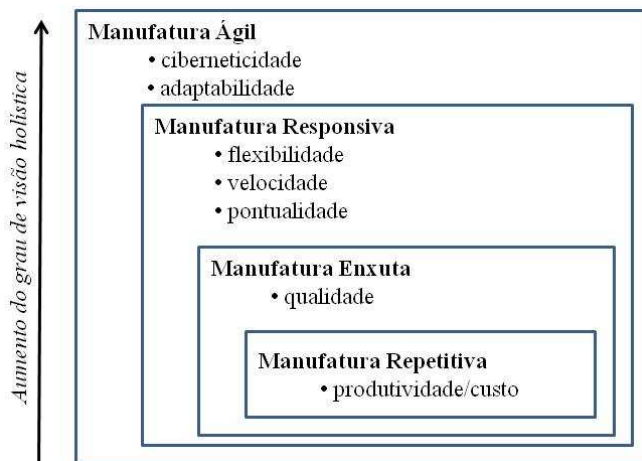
Aumento do grau de visão holística

Manufatura Ágil
• ciberneticidade
• adaptabilidade

Manufatura Responsiva
• flexibilidade
• velocidade
• pontualidade

Manufatura Enxuta
• qualidade

Manufatura Repetitiva
• produtividade/custo